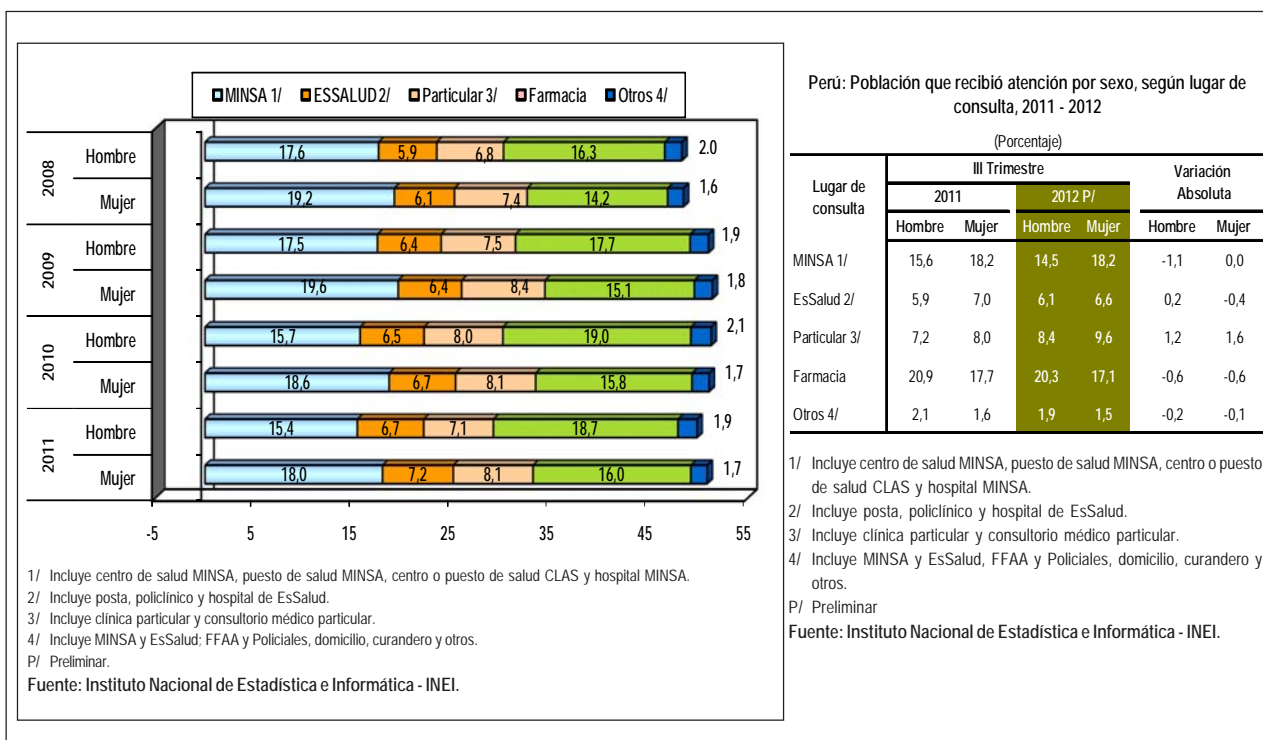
MINSA 1/ ESSALUD 2/ Particular 3/ Farmacia Otros 4/

| | | MINSA 1/ | ESSALUD 2/ | Particular 3/ | Farmacia | Otros 4/ |
|---|---|---|---|---|---|---|
| 2008 | Hombre | 17,6 | 5,9 | 6,8 | 16,3 | 2.0 |
| 2008 | Mujer | 19,2 | 6,1 | 7,4 | 14,2 | 1,6 |
| 2009 | Hombre | 17,5 | 6,4 | 7,5 | 17,7 | 1,9 |
| 2009 | Mujer | 19,6 | 6,4 | 8,4 | 15,1 | 1,8 |
| 2010 | Hombre | 15,7 | 6,5 | 8,0 | 19,0 | 2,1 |
| 2010 | Mujer | 18,6 | 6,7 | 8,1 | 15,8 | 1,7 |
| 2011 | Hombre | 15,4 | 6,7 | 7,1 | 18,7 | 1,9 |
| 2011 | Mujer | 18,0 | 7,2 | 8,1 | 16,0 | 1,7 |

-5 5 15 25 35 45 55

1/ Incluye centro de salud MINSA, puesto de salud MINSA, centro o puesto de salud CLAS y hospital MINSA.
2/ Incluye posta, policlínico y hospital de EsSalud.
3/ Incluye clínica particular y consultorio médico particular.
4/ Incluye MINSA y EsSalud; FFAA y Policiales, domicilio, curandero y otros.
P/ Preliminar.
Fuente: Instituto Nacional de Estadística e Informática - INEI.

Perú: Población que recibió atención por sexo, según lugar de consulta, 2011 - 2012

(Porcentaje)

| Lugar de consulta | III Trimestre 2011 Hombre | III Trimestre 2011 Mujer | III Trimestre 2012 P/ Hombre | III Trimestre 2012 P/ Mujer | Variación Absoluta Hombre | Variación Absoluta Mujer |
|---|---|---|---|---|---|---|
| MINSA 1/ | 15,6 | 18,2 | 14,5 | 18,2 | -1,1 | 0,0 |
| EsSalud 2/ | 5,9 | 7,0 | 6,1 | 6,6 | 0,2 | -0,4 |
| Particular 3/ | 7,2 | 8,0 | 8,4 | 9,6 | 1,2 | 1,6 |
| Farmacia | 20,9 | 17,7 | 20,3 | 17,1 | -0,6 | -0,6 |
| Otros 4/ | 2,1 | 1,6 | 1,9 | 1,5 | -0,2 | -0,1 |

1/ Incluye centro de salud MINSA, puesto de salud MINSA, centro o puesto de salud CLAS y hospital MINSA.
2/ Incluye posta, policlínico y hospital de EsSalud.
3/ Incluye clínica particular y consultorio médico particular.
4/ Incluye MINSA y EsSalud, FFAA y Policiales, domicilio, curandero y otros.
P/ Preliminar
Fuente: Instituto Nacional de Estadística e Informática - INEI.